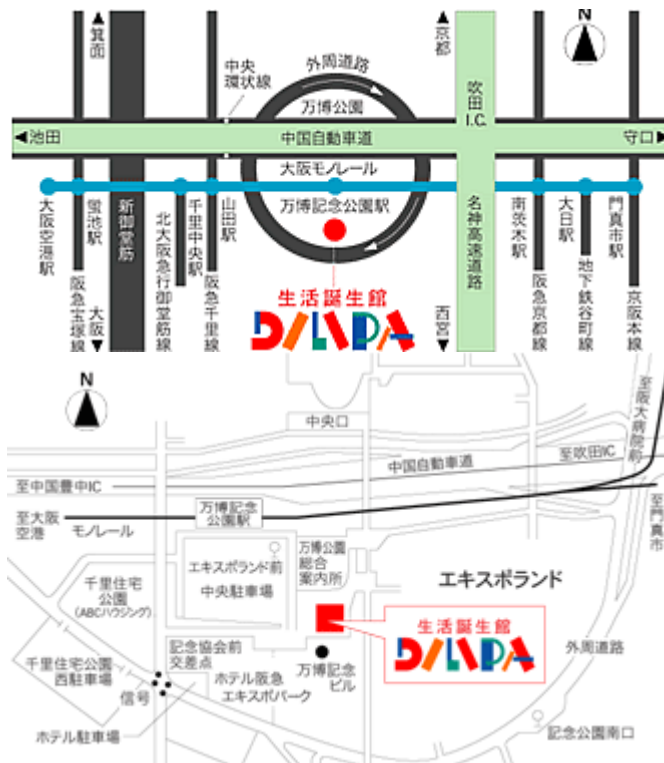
N
箕面
京都
中央環状線
外周道路
万博公園
吹田I.C.
池田
中国自動車道
守口
大阪モノレール
大阪空港駅
蛍池駅
新御堂筋
北大阪急行御堂筋線
千里中央駅
山田駅
万博記念公園駅
名神高速道路
南茨木駅
大日駅
門真市駅
阪急宝塚線
大阪
阪急千里線
生活誕生館
DIMPA
西宮
阪急京都線
地下鉄谷町線
京阪本線
N
至阪大病院前
中央口
至吹田IC
中国自動車道
至中国豊中IC
至大阪空港
モノレール
万博記念公園駅
至門真市
千里住宅公園
(ABCハウジング)
エキスポランド前
中央駐車場
万博公園総合案内所
エキスポランド
生活誕生館
DIMPA
千里住宅公園西駐車場
記念協会前交差点
ホテル阪急エキスポパーク
万博記念ビル
外周道路
信号
ホテル駐車場
記念公園南口